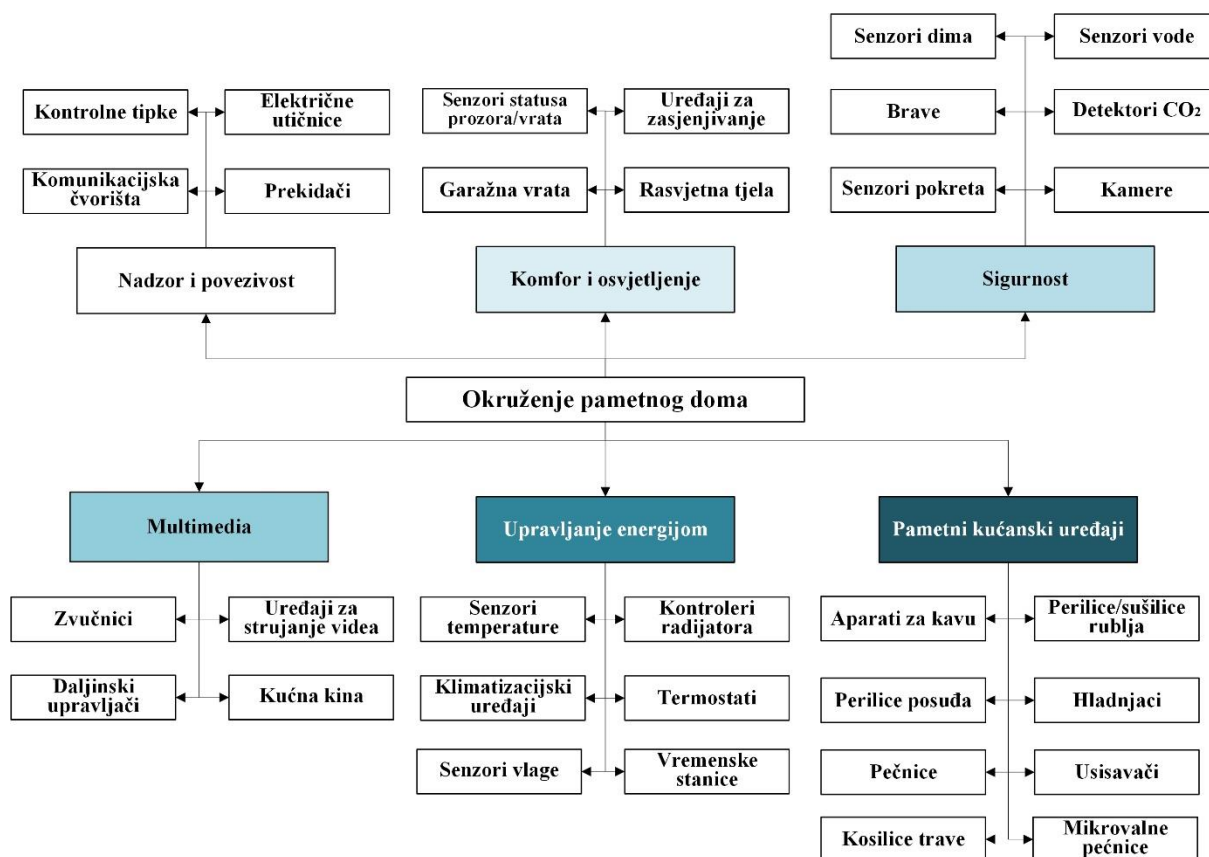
Kontrolne tipke
Električne utičnice
Komunikacijska čvorišta
Prekidači
Nadzor i povezivost

Senzori statusa prozora/vrata
Uređaji za zasjenjivanje
Garažna vrata
Rasvjetna tjela
Komfor i osvjetljenje

Senzori dima
Senzori vode
Brave
Detektori $CO_2$
Senzori pokreta
Kamere
Sigurnost

Okruženje pametnog doma

Multimedia
Zvučnici
Uređaji za strujanje videa
Daljinski upravljači
Kućna kina

Upravljanje energijom
Senzori temperature
Kontroleri radijatora
Klimatizacijski uređaji
Termostati
Senzori vlage
Vremenske stanice

Pametni kućanski uređaji
Aparati za kavu
Perilice/sušilice rublja
Perilice posuđa
Hladnjaci
Pečnice
Usisavači
Kosilice trave
Mikrovalne pećnice